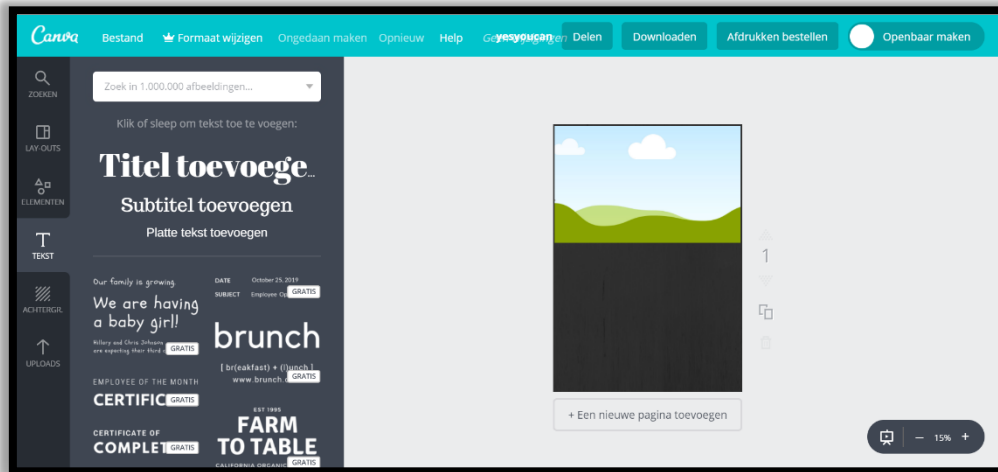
Canva Bestand Formaat wijzigen Ongedaan maken Opnieuw Help yesyoucan Delen Downloaden Afdrukken bestellen Openbaar maken

ZOEKEN
LAY-OUTS
ELEMENTEN
TEKST
ACHTERGR.
UPLOADS

Zoek in 1.000.000 afbeeldingen...

Klik of sleep om tekst toe te voegen:

Titel toevoege...

Subtitel toevoegen

Platte tekst toevoegen

Our family is growing.
We are having a baby girl!
Hillary and Chris Johnson are expecting their third
GRATIS

DATE October 25, 2019
SUBJECT Employee Op
GRATIS

brunch
[ br(eakfast) + (l)unch ]
www.brunch.
GRATIS

EMPLOYEE OF THE MONTH
CERTIFIC
GRATIS

CERTIFICATE OF
COMPLET
GRATIS

EST 1995
FARM TO TABLE
CALIFORNIA ORGANIC
GRATIS

1

+ Een nieuwe pagina toevoegen

15%